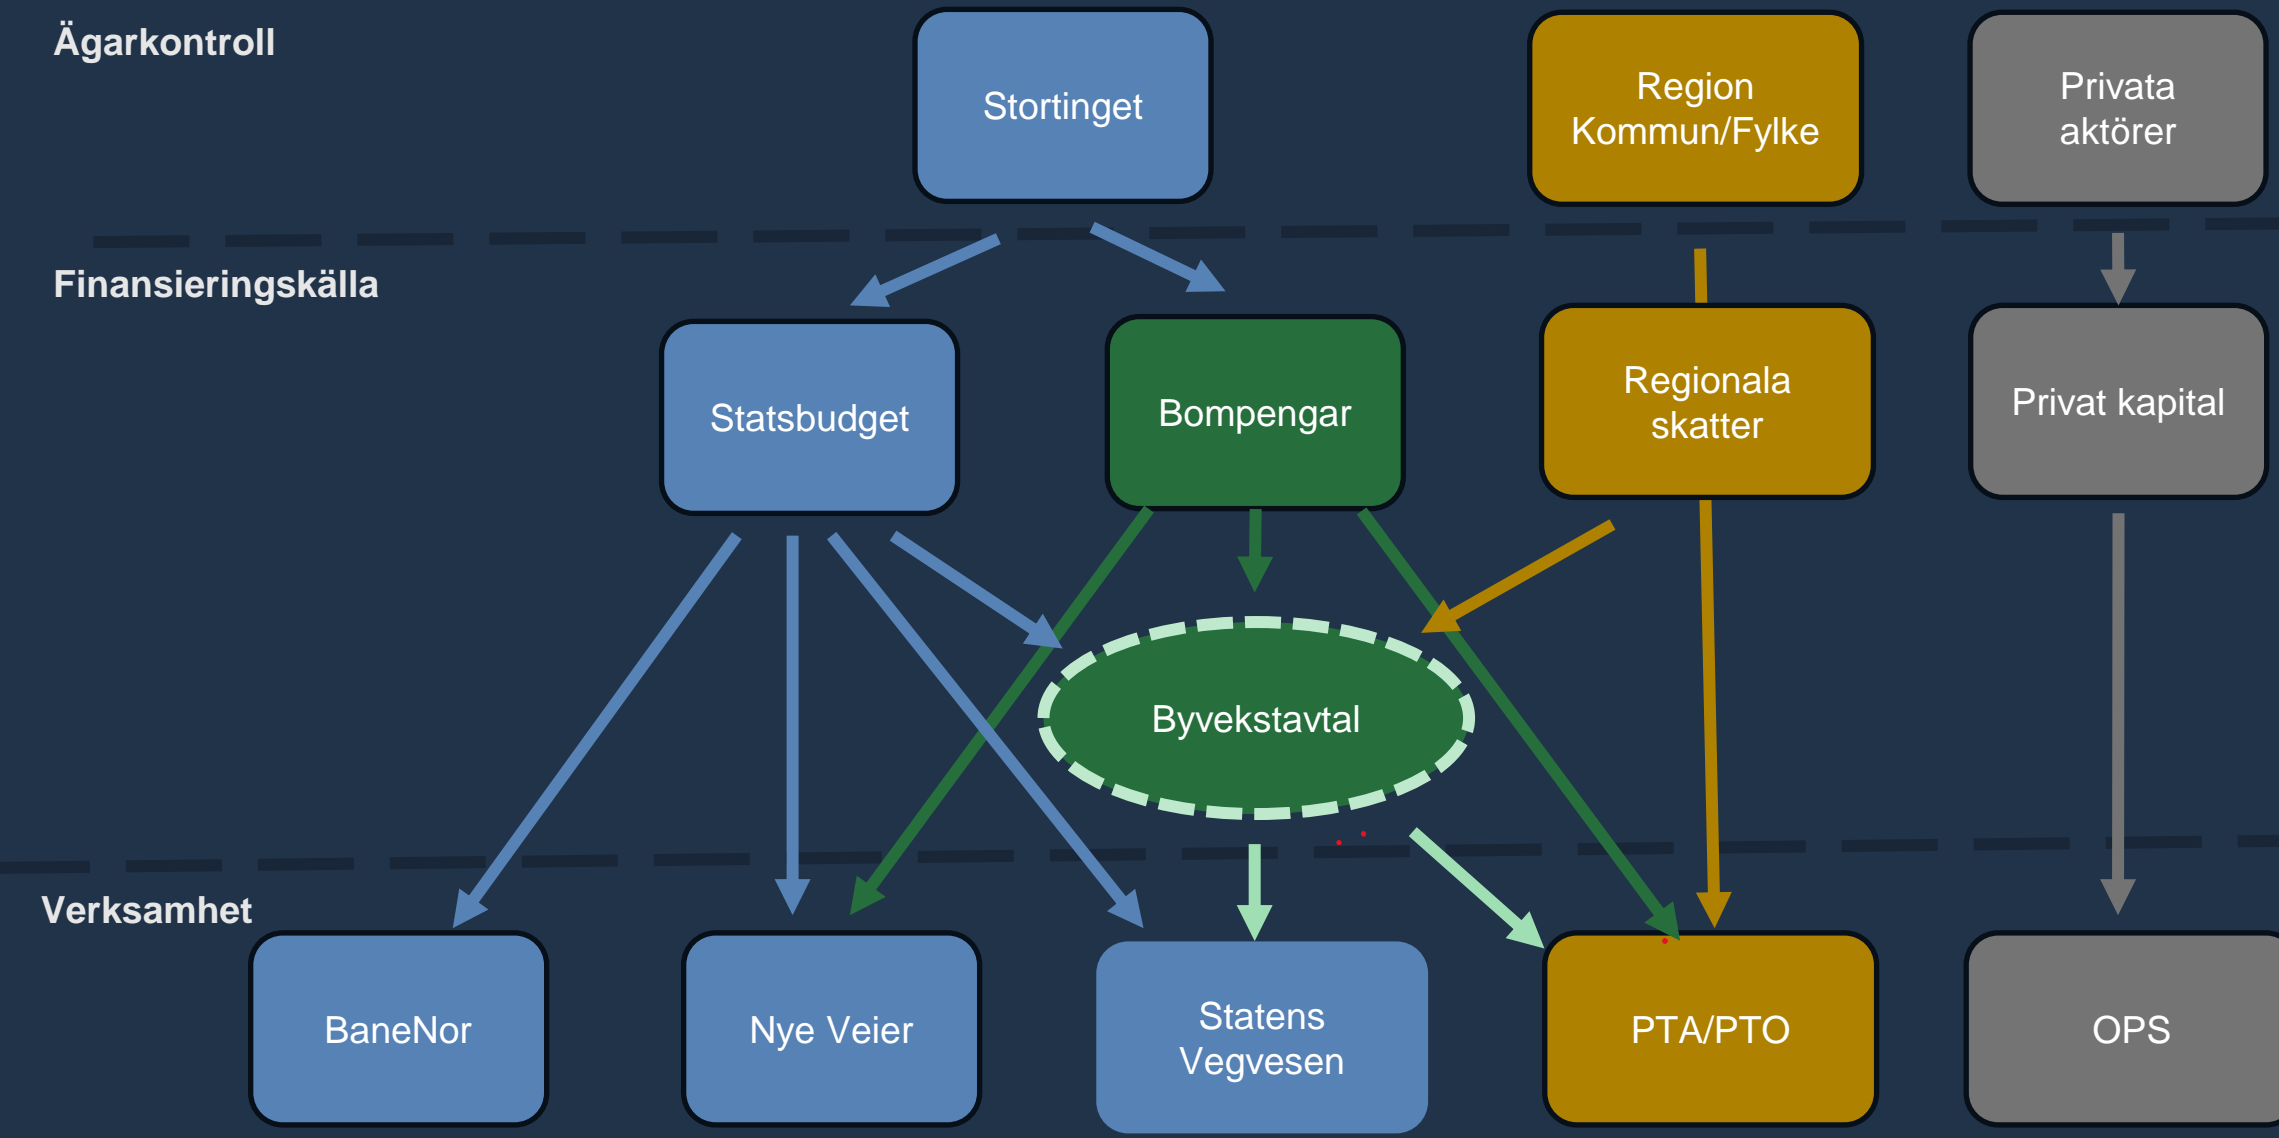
Ägarkontroll

Stortinget

Region Kommun/Fylke

Privata aktörer

Finansieringskälla

Statsbudget

Bompengar

Regionala skatter

Privat kapital

Byvekstavtal

Verksamhet

BaneNor

Nye Veier

Statens Vegvesen

PTA/PTO

OPS